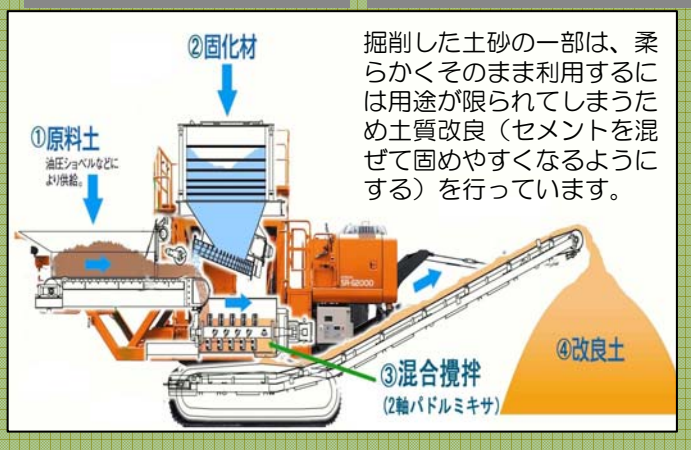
②固化材

掘削した土砂の一部は、柔らかくそのまま利用するには用途が限られてしまうため土質改良（セメントを混ぜて固めやすくなるようにする）を行っています。

①原料土
油圧ショベルなどにより供給。

SR-G2000

③混合攪拌
(2軸パドルミキサ)

④改良土